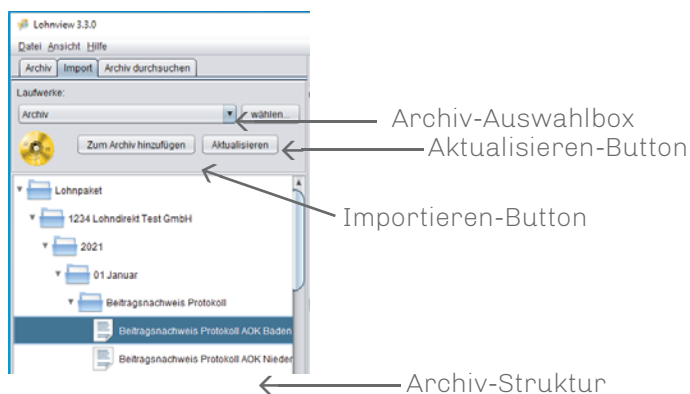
Lohnview 3.3.0

Datei Ansicht Hilfe

Archiv Import Archiv durchsuchen

Laufwerke:

Archiv

wählen...

Zum Archiv hinzufügen

Aktualisieren

Lohnpaket

1234 Lohndirekt Test GmbH

2021

01 Januar

Beitragsnachweis Protokoll

Beitragsnachweis Protokoll AOK Baden

Beitragsnachweis Protokoll AOK Nieder

Archiv-Auswahlbox

Aktualisieren-Button

Importieren-Button

Archiv-Struktur